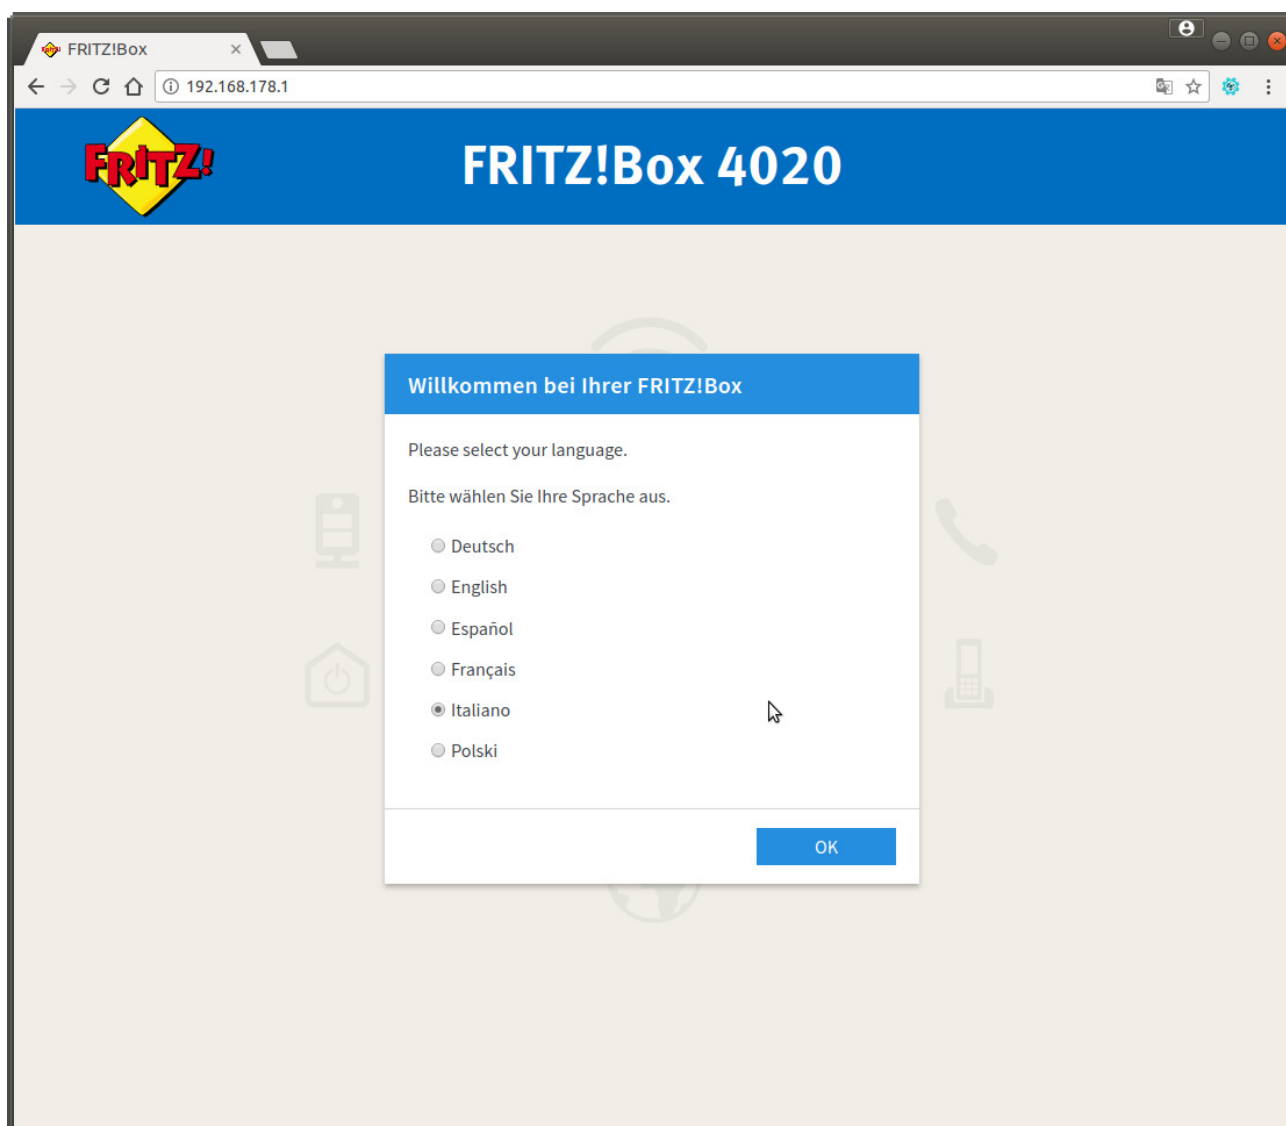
FRITZ!Box ×

192.168.178.1

FRITZ!

FRITZ!Box 4020

Willkommen bei Ihrer FRITZ!Box

Please select your language.

Bitte wählen Sie Ihre Sprache aus.

Deutsch

English

Español

Français

Italiano

Polski

OK